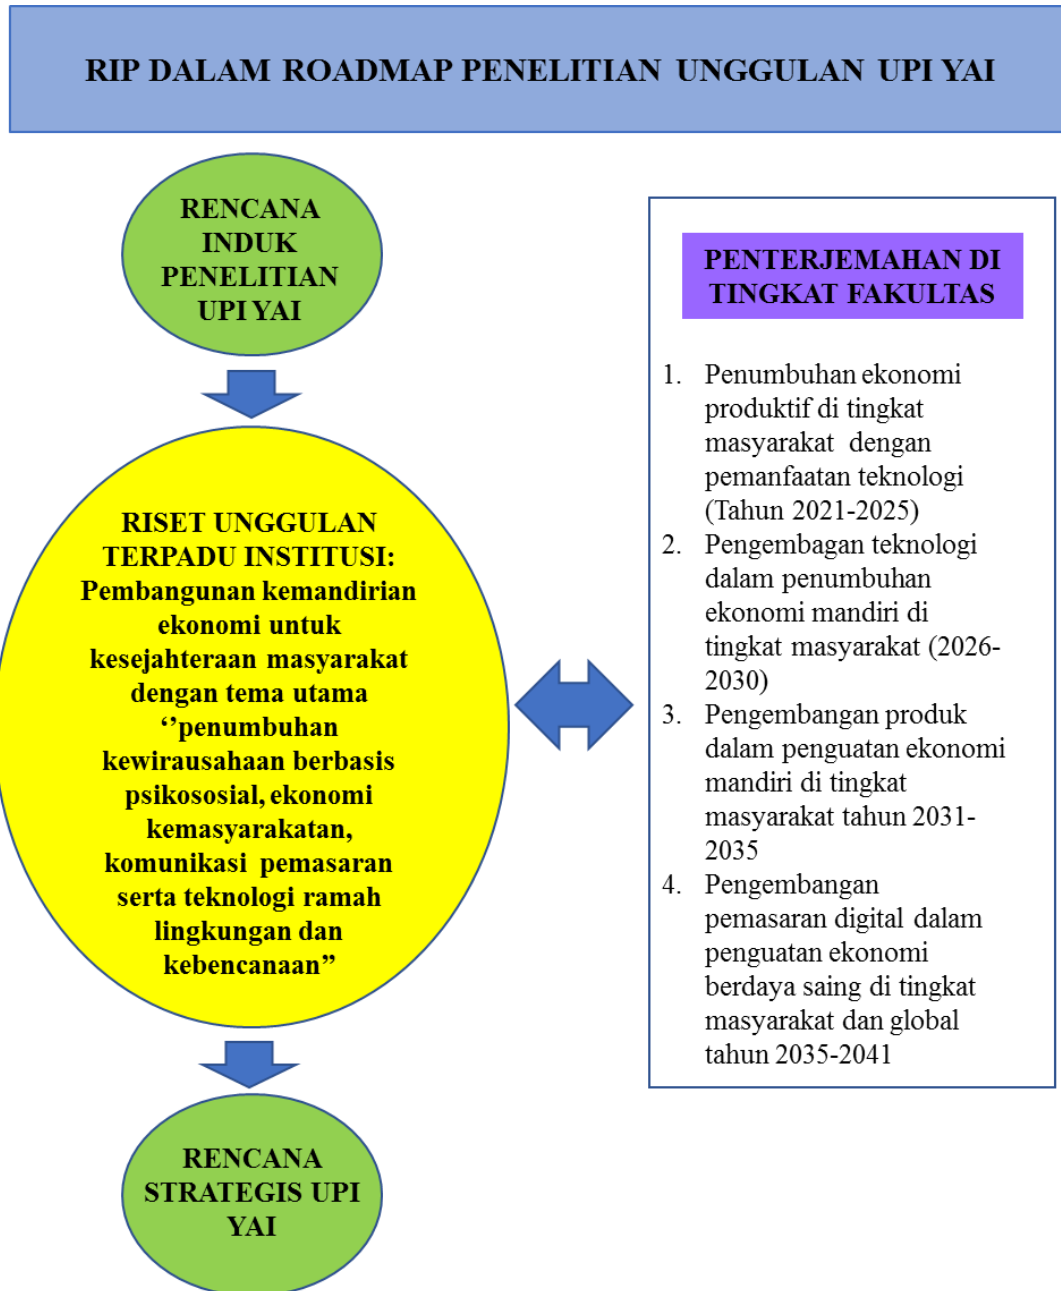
RIP DALAM ROADMAP PENELITIAN UNGGULAN UPI YAI

RENCANA INDUK PENELITIAN UPI YAI

RISET UNGGULAN TERPADU INSTITUSI: Pembangunan kemandirian ekonomi untuk kesejahteraan masyarakat dengan tema utama ‘’penumbuhan kewirausahaan berbasis psikososial, ekonomi kemasyarakatan, komunikasi pemasaran serta teknologi ramah lingkungan dan kebencanaan”

RENCANA STRATEGIS UPI YAI

PENTERJEMAHAN DI TINGKAT FAKULTAS

1. Penumbuhan ekonomi produktif di tingkat masyarakat dengan pemanfaatan teknologi (Tahun 2021-2025)
2. Pengembagan teknologi dalam penumbuhan ekonomi mandiri di tingkat masyarakat (2026-2030)
3. Pengembangan produk dalam penguatan ekonomi mandiri di tingkat masyarakat tahun 2031-2035
4. Pengembangan pemasaran digital dalam penguatan ekonomi berdaya saing di tingkat masyarakat dan global tahun 2035-2041